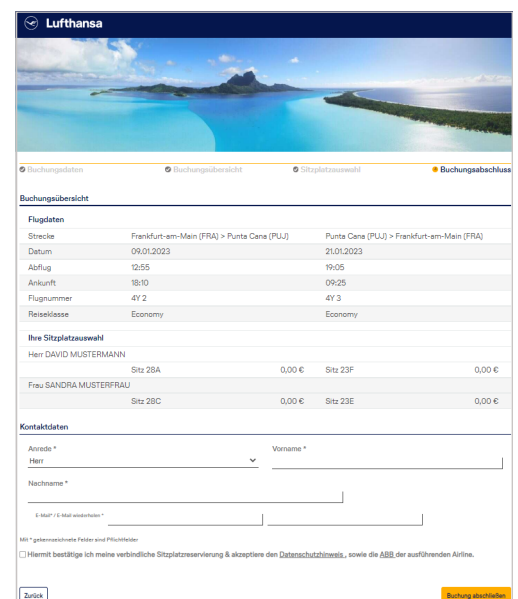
Lufthansa

Buchungsdaten
Buchungsübersicht
Sitzplatzauswahl
Buchungsabschluss

Buchungsübersicht

Flugdaten

| | | |
|---|---|---|
| Strecke | Frankfurt-am-Main (FRA) > Punta Cana (PUJ) | Punta Cana (PUJ) > Frankfurt-am-Main (FRA) |
| Datum | 09.01.2023 | 21.01.2023 |
| Abflug | 12:55 | 19:05 |
| Ankunft | 18:10 | 09:25 |
| Flugnummer | 4Y 2 | 4Y 3 |
| Reiseklasse | Economy | Economy |

Ihre Sitzplatzauswahl

Herr DAVID MUSTERMANN

| Sitz 28A | 0,00 € | Sitz 23F | 0,00 € |
|---|---|---|---|

Frau SANDRA MUSTERFRAU

| Sitz 28C | 0,00 € | Sitz 23E | 0,00 € |
|---|---|---|---|

Kontaktdaten

Anrede *
Herr
Vorname *

Nachname *

E-Mail* / E-Mail wiederholen *

Mit * gekennzeichnete Felder sind Pflichtfelder

Hiermit bestätige ich meine verbindliche Sitzplatzreservierung & akzeptiere den Datenschutzhinweis , sowie die ABB der ausführenden Airline.

Zurück
Buchung abschließen